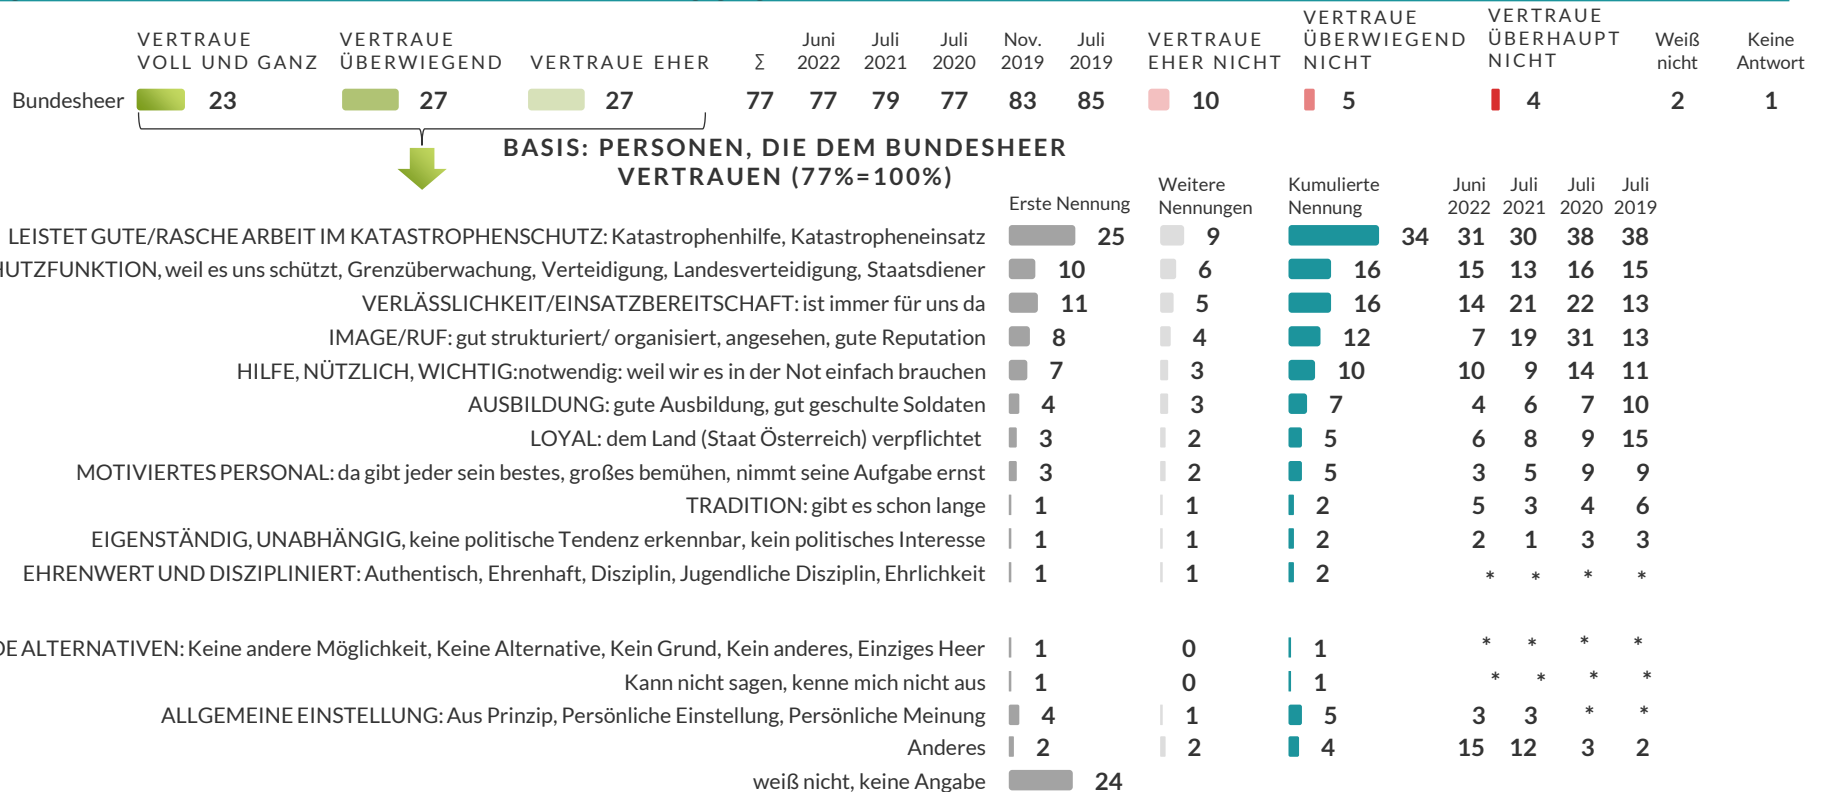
| | VERTRAUE VOLL UND GANZ | VERTRAUE ÜBERWIEGEND | VERTRAUE EHER | Σ | Juni 2022 | Juli 2021 | Juli 2020 | Nov. 2019 | Juli 2019 | VERTRAUE EHER NICHT | VERTRAUE ÜBERWIEGEND NICHT | VERTRAUE ÜBERHAUPT NICHT | Weiß nicht | Keine Antwort |
|---|---|---|---|---|---|---|---|---|---|---|---|---|---|---|
| Bundesheer | 23 | 27 | 27 | 77 | 77 | 79 | 77 | 83 | 85 | 10 | 5 | 4 | 2 | 1 |

BASIS: PERSONEN, DIE DEM BUNDESHEER VERTRAUEN (77%=100%)

| | Erste Nennung | Weitere Nennungen | Kumulierte Nennung | Juni 2022 | Juli 2021 | Juli 2020 | Juli 2019 |
|---|---|---|---|---|---|---|---|
| LEISTET GUTE/RASCHE ARBEIT IM KATASTROPHENSCHUTZ: Katastrophenhilfe, Katastropheneinsatz | 25 | 9 | 34 | 31 | 30 | 38 | 38 |
| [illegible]UTZFUNKTION, weil es uns schützt, Grenzüberwachung, Verteidigung, Landesverteidigung, Staatsdiener | 10 | 6 | 16 | 15 | 13 | 16 | 15 |
| VERLÄSSLICHKEIT/EINSATZBEREITSCHAFT: ist immer für uns da | 11 | 5 | 16 | 14 | 21 | 22 | 13 |
| IMAGE/RUF: gut strukturiert/ organisiert, angesehen, gute Reputation | 8 | 4 | 12 | 7 | 19 | 31 | 13 |
| HILFE, NÜTZLICH, WICHTIG:notwendig: weil wir es in der Not einfach brauchen | 7 | 3 | 10 | 10 | 9 | 14 | 11 |
| AUSBILDUNG: gute Ausbildung, gut geschulte Soldaten | 4 | 3 | 7 | 4 | 6 | 7 | 10 |
| LOYAL: dem Land (Staat Österreich) verpflichtet | 3 | 2 | 5 | 6 | 8 | 9 | 15 |
| MOTIVIERTES PERSONAL: da gibt jeder sein bestes, großes bemühen, nimmt seine Aufgabe ernst | 3 | 2 | 5 | 3 | 5 | 9 | 9 |
| TRADITION: gibt es schon lange | 1 | 1 | 2 | 5 | 3 | 4 | 6 |
| EIGENSTÄNDIG, UNABHÄNGIG, keine politische Tendenz erkennbar, kein politisches Interesse | 1 | 1 | 2 | 2 | 1 | 3 | 3 |
| EHRENWERT UND DISZIPLINIERT: Authentisch, Ehrenhaft, Disziplin, Jugendliche Disziplin, Ehrlichkeit | 1 | 1 | 2 | * | * | * | * |
| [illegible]E ALTERNATIVEN: Keine andere Möglichkeit, Keine Alternative, Kein Grund, Kein anderes, Einziges Heer | 1 | 0 | 1 | * | * | * | * |
| Kann nicht sagen, kenne mich nicht aus | 1 | 0 | 1 | * | * | * | * |
| ALLGEMEINE EINSTELLUNG: Aus Prinzip, Persönliche Einstellung, Persönliche Meinung | 4 | 1 | 5 | 3 | 3 | * | * |
| Anderes | 2 | 2 | 4 | 15 | 12 | 3 | 2 |
| weiß nicht, keine Angabe | 24 | | | | | | |